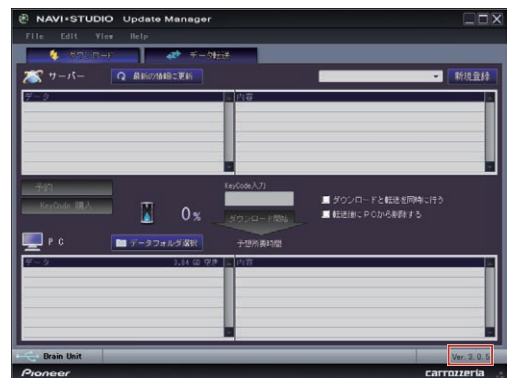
NAVI•STUDIO Update Manager

File Edit View Help

ダウンロード

データ転送

サーバー

最新の情報に更新

新規登録

データ

内容

予約

KeyCode 購入

0%

KeyCode入力

ダウンロード開始

予想所要時間

ダウンロードと転送を同時に行う

転送後にPCから削除する

PC

データフォルダ選択

データ

3.84 GB 空き

内容

Brain Unit

Ver. 3.0.5

Pioneer

carrozzeria